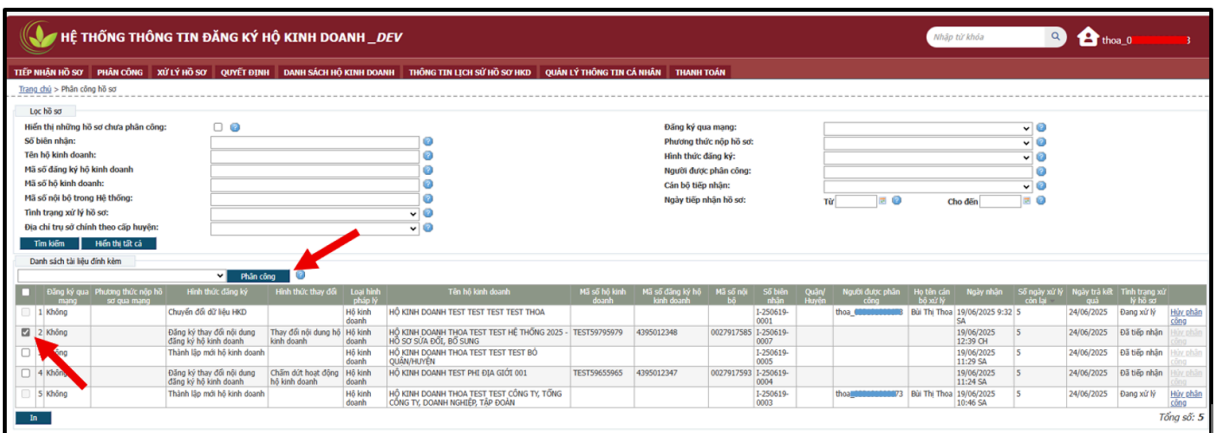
HỆ THỐNG THÔNG TIN ĐĂNG KÝ HỘ KINH DOANH _DEV

Nhập từ khóa

thoa_0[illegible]3

TIẾP NHẬN HỒ SƠ | PHÂN CÔNG | XỬ LÝ HỒ SƠ | QUYẾT ĐỊNH | DANH SÁCH HỘ KINH DOANH | THÔNG TIN LỊCH SỬ HỒ SƠ HKD | QUẢN LÝ THÔNG TIN CÁ NHÂN | THANH TOÁN

Trang chủ > Phân công hồ sơ

Lọc hồ sơ

Hiển thị những hồ sơ chưa phân công:
Số biên nhận:
Tên hộ kinh doanh:
Mã số đăng ký hộ kinh doanh
Mã số hộ kinh doanh:
Mã số nội bộ trong Hệ thống:
Tình trạng xử lý hồ sơ:
Địa chỉ trụ sở chính theo cấp huyện:

Đăng ký qua mạng:
Phương thức nộp hồ sơ:
Hình thức đăng ký:
Người được phân công:
Cán bộ tiếp nhận:
Ngày tiếp nhận hồ sơ: Từ Cho đến

Tìm kiếm | Hiển thị tất cả

Danh sách tài liệu đính kèm

Phân công

| | | Đăng ký qua mạng | Phương thức nộp hồ sơ qua mạng | Hình thức đăng ký | Hình thức thay đổi | Loại hình pháp lý | Tên hộ kinh doanh | Mã số hộ kinh doanh | Mã số đăng ký hộ kinh doanh | Mã số nội bộ | Số biên nhận | Quận/Huyện | Người được phân công | Họ tên cán bộ xử lý | Ngày nhận | Số ngày xử lý còn lại | Ngày trả kết quả | Tình trạng xử lý hồ sơ | |
|---|---|---|---|---|---|---|---|---|---|---|---|---|---|---|---|---|---|---|---|
| | 1 | Không | | Chuyển đổi dữ liệu HKD | | Hộ kinh doanh | HỘ KINH DOANH TEST TEST TEST THOA | | | | I-250619-0001 | | thoa_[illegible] | Bùi Thị Thoa | 19/06/2025 9:32 SA | 5 | 24/06/2025 | Đang xử lý | Hủy phân công |
| ☑ | 2 | Không | | Đăng ký thay đổi nội dung đăng ký hộ kinh doanh | Thay đổi nội dung hộ kinh doanh | Hộ kinh doanh | HỘ KINH DOANH THOA TEST TEST HỆ THỐNG 2025 - HỒ SƠ SỬA ĐỔI, BỔ SUNG | TEST59795979 | 4395012348 | 0027917585 | I-250619-0007 | | | | 19/06/2025 12:39 CH | 5 | 24/06/2025 | Đã tiếp nhận | Hủy phân công |
| | 3 | Không | | Thành lập mới hộ kinh doanh | | Hộ kinh doanh | HỘ KINH DOANH THOA TEST TEST BỎ QUẬN/HUYỆN | | | | I-250619-0005 | | | | 19/06/2025 11:29 SA | 5 | 24/06/2025 | Đã tiếp nhận | Hủy phân công |
| | 4 | Không | | Đăng ký thay đổi nội dung đăng ký hộ kinh doanh | Chấm dứt hoạt động hộ kinh doanh | Hộ kinh doanh | HỘ KINH DOANH TEST TEST PHI ĐỊA GIỚI 001 | TEST59655965 | 4395012347 | 0027917593 | I-250619-0004 | | | | 19/06/2025 11:24 SA | 5 | 24/06/2025 | Đã tiếp nhận | Hủy phân công |
| | 5 | Không | | Thành lập mới hộ kinh doanh | | Hộ kinh doanh | HỘ KINH DOANH THOA TEST TEST CÔNG TY, TỔNG CÔNG TY, DOANH NGHIỆP, TẬP ĐOÀN | | | | I-250619-0003 | | thoa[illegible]73 | Bùi Thị Thoa | 19/06/2025 10:46 SA | 5 | 24/06/2025 | Đang xử lý | Hủy phân công |

In

Tổng số: 5